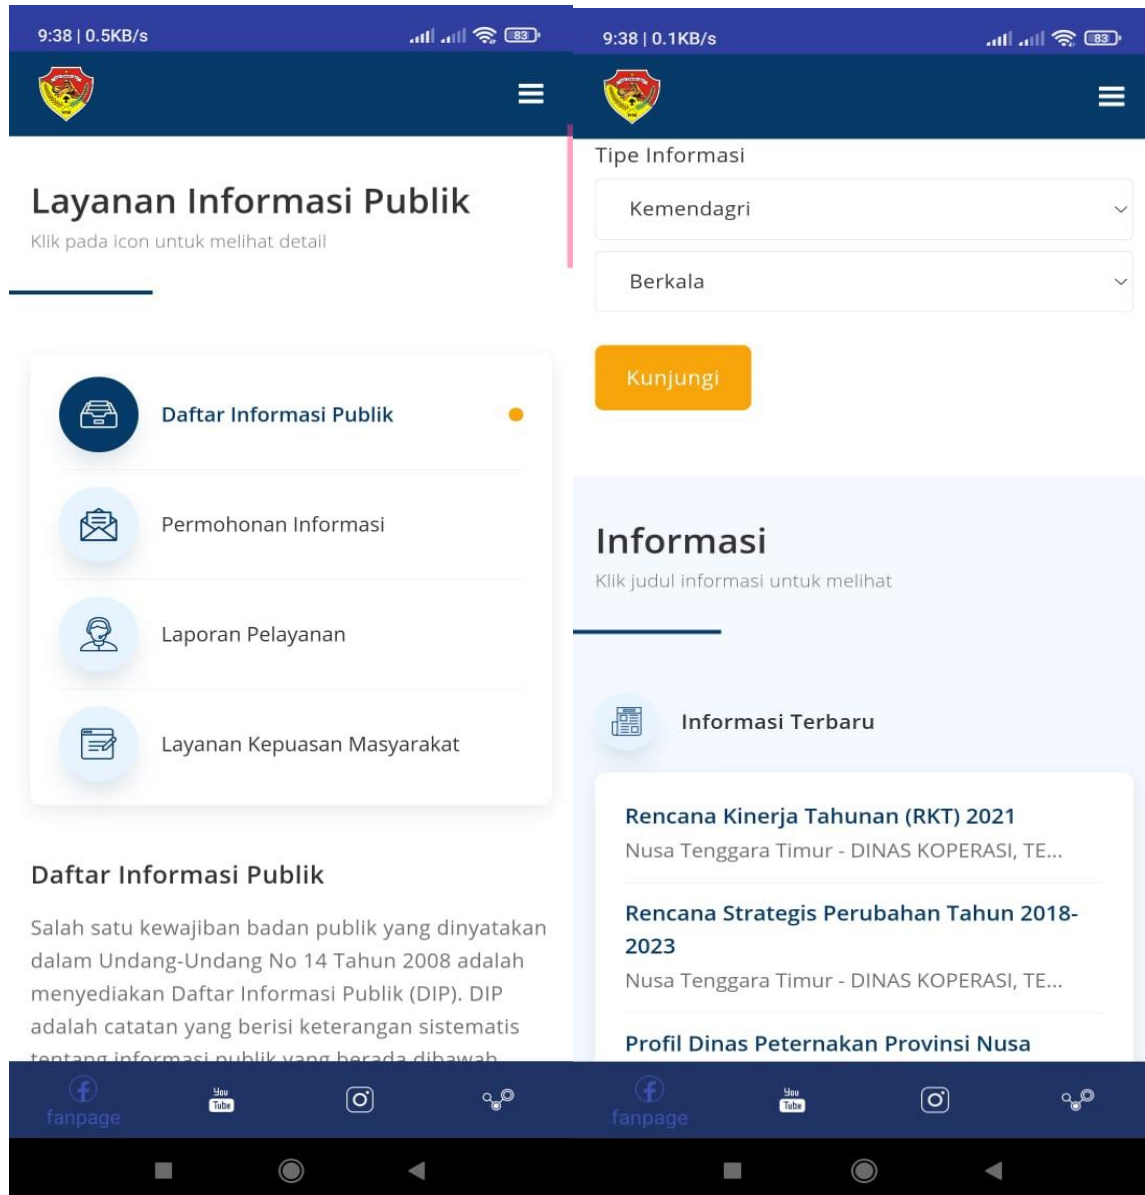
9:38 | 0.5KB/s

Layanan Informasi Publik
Klik pada icon untuk melihat detail

Daftar Informasi Publik

Permohonan Informasi

Laporan Pelayanan

Layanan Kepuasan Masyarakat

Daftar Informasi Publik

Salah satu kewajiban badan publik yang dinyatakan dalam Undang-Undang No 14 Tahun 2008 adalah menyediakan Daftar Informasi Publik (DIP). DIP adalah catatan yang berisi keterangan sistematis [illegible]

fanpage
You Tube

9:38 | 0.1KB/s

Tipe Informasi

Kemendagri

Berkala

Kunjungi

Informasi
Klik judul informasi untuk melihat

Informasi Terbaru

Rencana Kinerja Tahunan (RKT) 2021
Nusa Tenggara Timur - DINAS KOPERASI, TE...

Rencana Strategis Perubahan Tahun 2018-2023
Nusa Tenggara Timur - DINAS KOPERASI, TE...

Profil Dinas Peternakan Provinsi Nusa

fanpage
You Tube